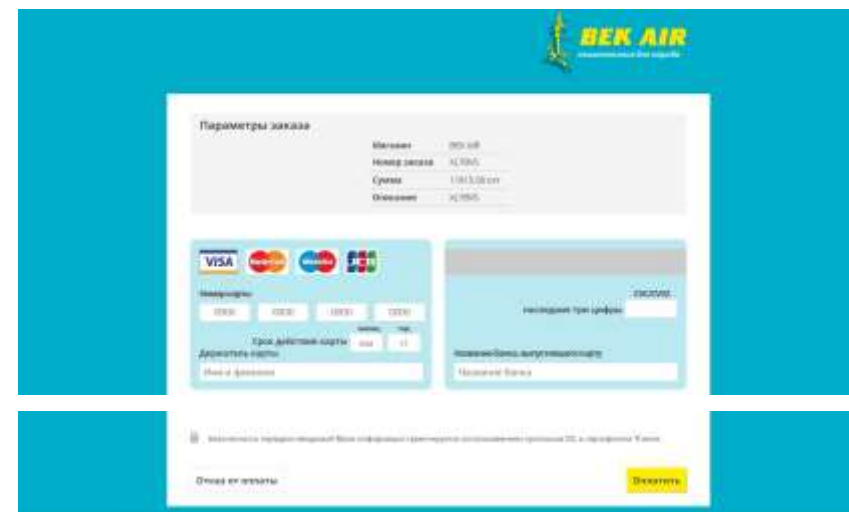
BEK AIR

Параметры заказа

Магазин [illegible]
Номер заказа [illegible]
Сумма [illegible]
Описание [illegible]

VISA MasterCard Maestro JCB

Номер карты
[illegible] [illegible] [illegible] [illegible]
Срок действия карты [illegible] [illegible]
Держатель карты
Имя и фамилия

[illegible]
последние три цифры

Название банка выпустившего карту
Название банка

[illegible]

Отказ от оплаты
Оплатить